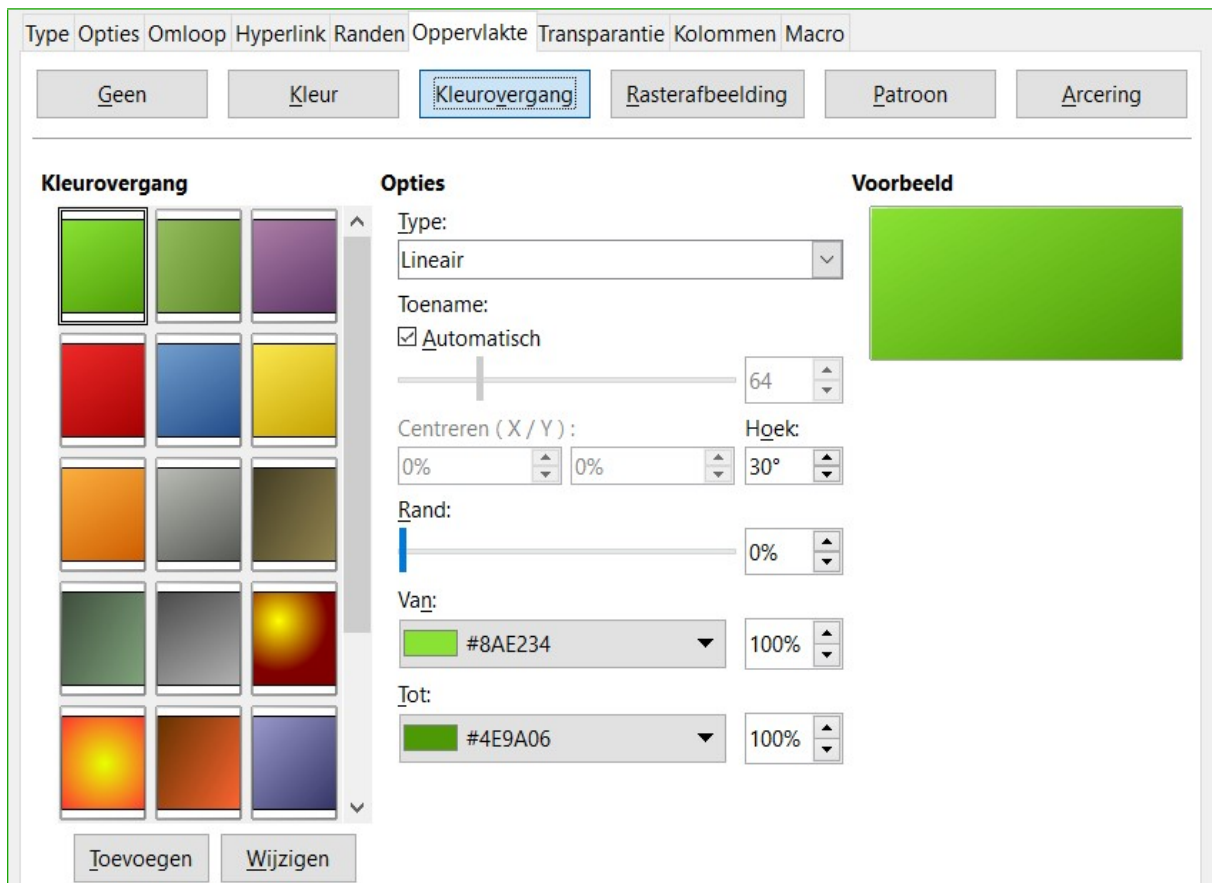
Type Opties Omloop Hyperlink Randen Oppervlakte Transparantie Kolommen Macro

Geen | Kleur | Kleurovergang | Rasterafbeelding | Patroon | Arcering

Kleurovergang

Opties

Type:

Lineair

Toename:

☑ Automatisch

64

Centreren ( X / Y ) :

0%

0%

Hoek:

30°

Rand:

0%

Van:

#8AE234

100%

Tot:

#4E9A06

100%

Voorbeeld

Toevoegen | Wijzigen